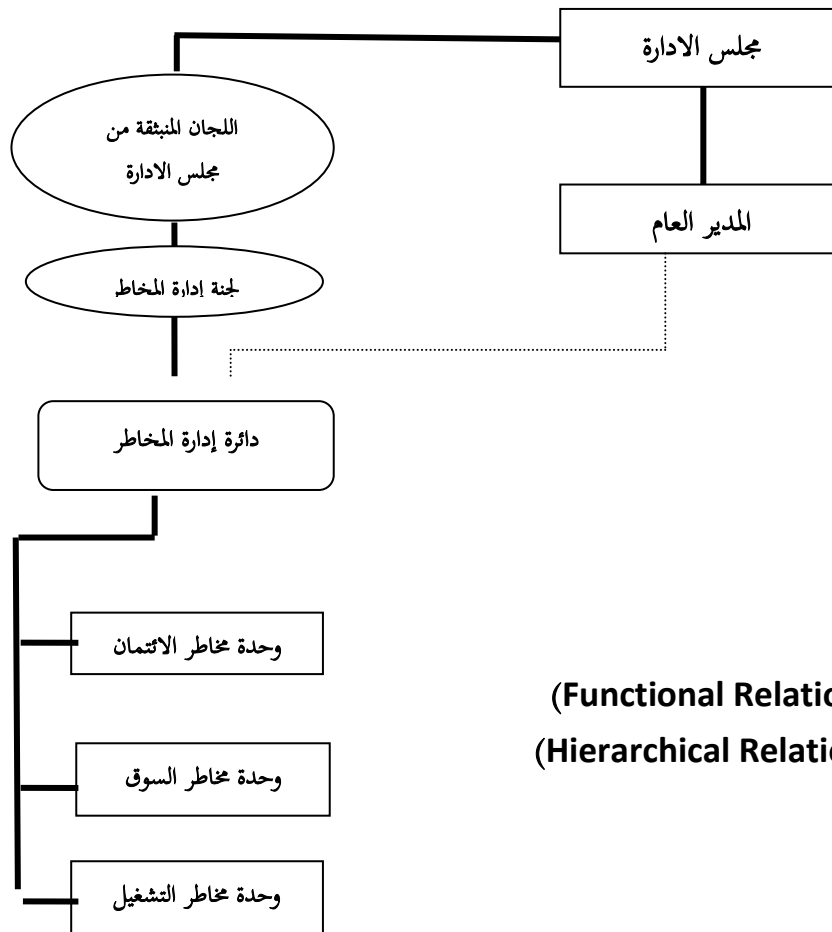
مجلس الادارة

اللجان المنبثقة من مجلس الادارة

المدير العام

لجنة إدارة المخاطر

دائرة إدارة المخاطر

وحدة مخاطر الائتمان

وحدة مخاطر السوق

وحدة مخاطر التشغيل

(Functional Relatio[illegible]

(Hierarchical Relatio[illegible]